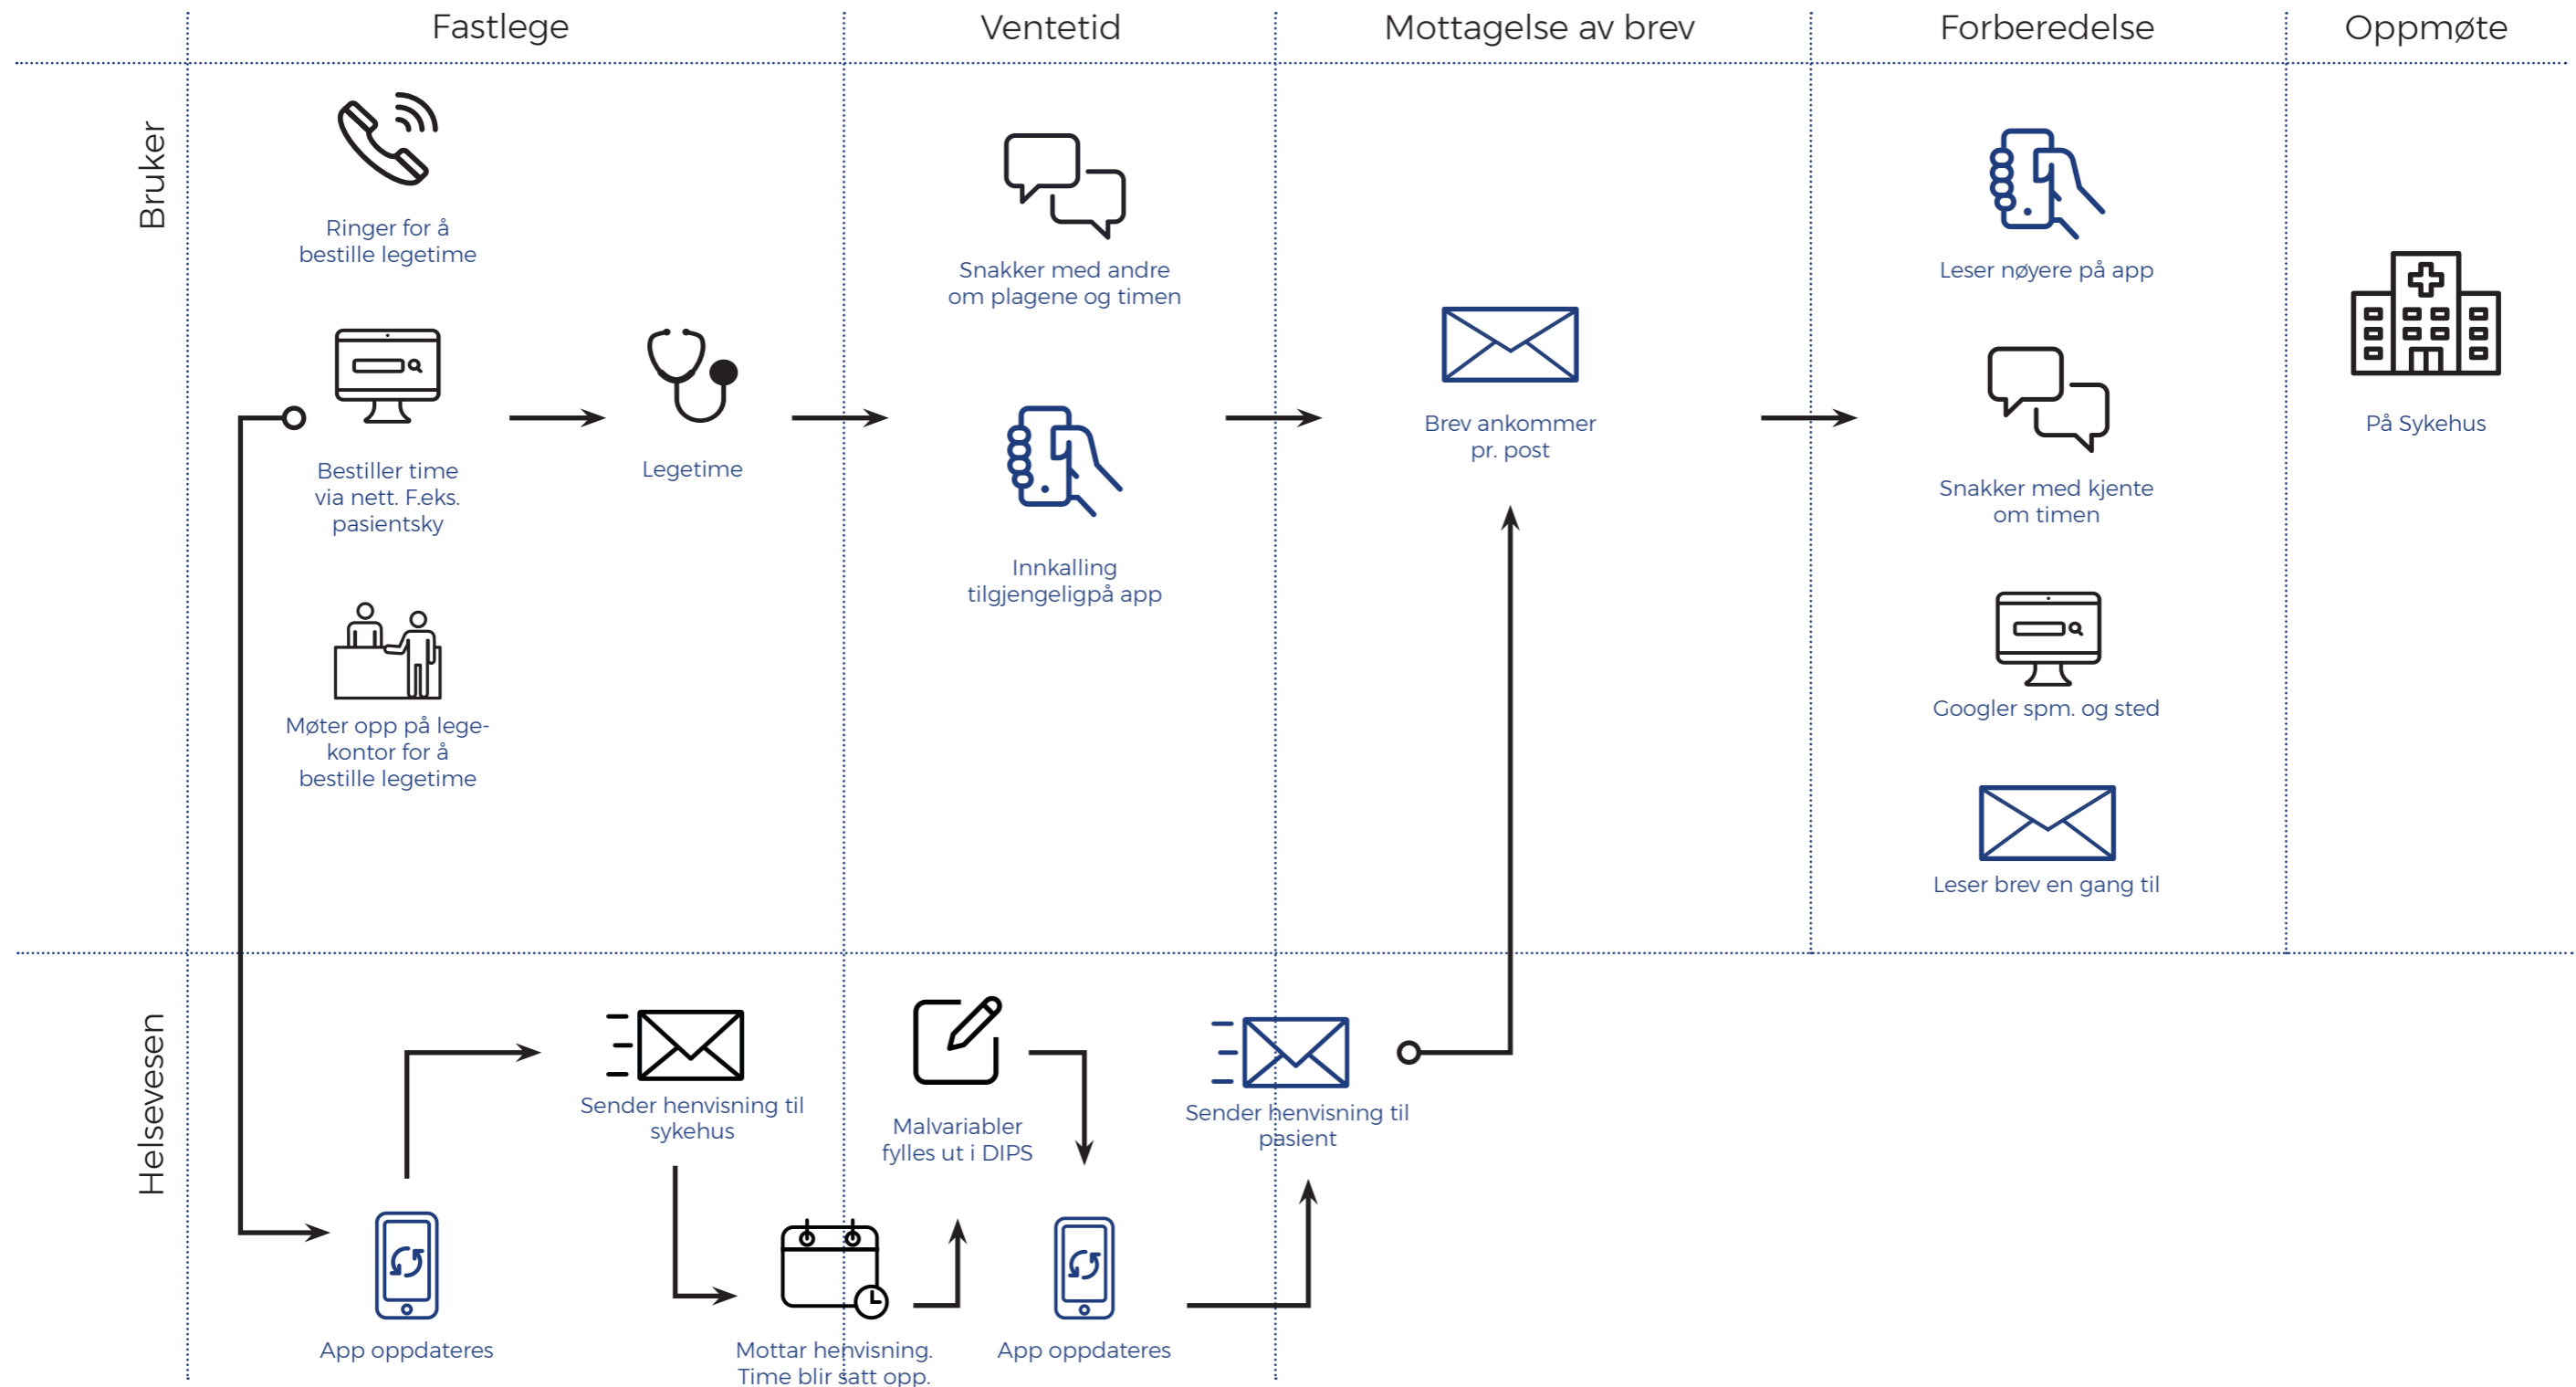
Fastlege

Ventetid

Mottagelse av brev

Forberedelse

Oppmøte

Bruker

Ringer for å bestille legetime

Bestiller time via nett. F.eks. pasientsky

Møter opp på legekontor for å bestille legetime

Legetime

Snakker med andre om plagene og timen

Innkalling tilgjengeligpå app

Brev ankommer pr. post

Leser nøyere på app

Snakker med kjente om timen

Googler spm. og sted

Leser brev en gang til

På Sykehus

Helsevesen

Sender henvisning til sykehus

Malvariabler fylles ut i DIPS

Sender henvisning til pasient

App oppdateres

Mottar henvisning. Time blir satt opp.

App oppdateres